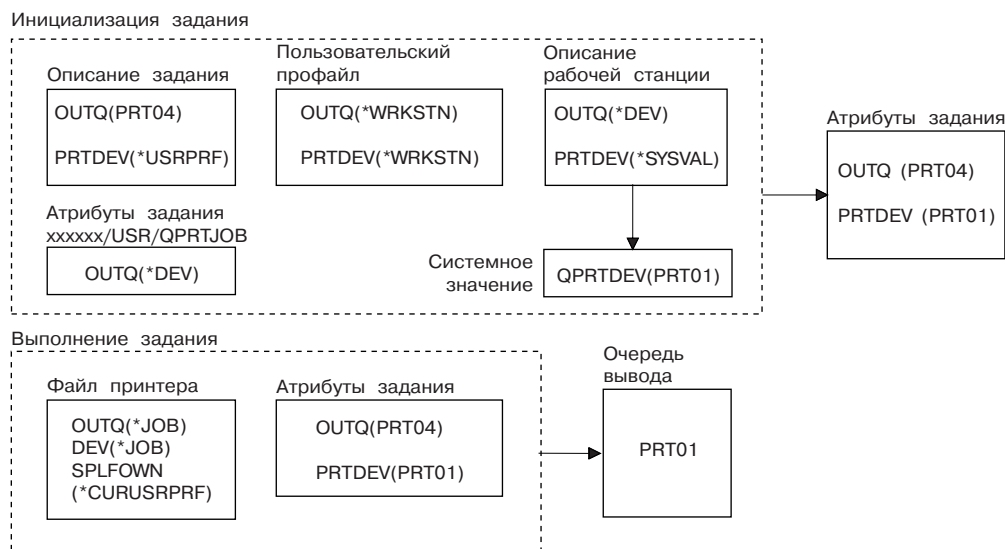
Инициализация задания

Описание задания

OUTQ(PRT04)

PRTDEV(*USRPRF)

Пользовательский профайл

OUTQ(*WRKSTN)

PRTDEV(*WRKSTN)

Описание рабочей станции

OUTQ(*DEV)

PRTDEV(*SYSVAL)

Атрибуты задания xxxxxx/USR/QPRTJOB

OUTQ(*DEV)

Системное значение

QPRTDEV(PRT01)

Атрибуты задания

OUTQ (PRT04)

PRTDEV (PRT01)

Выполнение задания

Файл принтера

OUTQ(*JOB)
DEV(*JOB)
SPLFOWN
(*CURUSRPRF)

Атрибуты задания

OUTQ(PRT04)

PRTDEV(PRT01)

Очередь вывода

PRT01